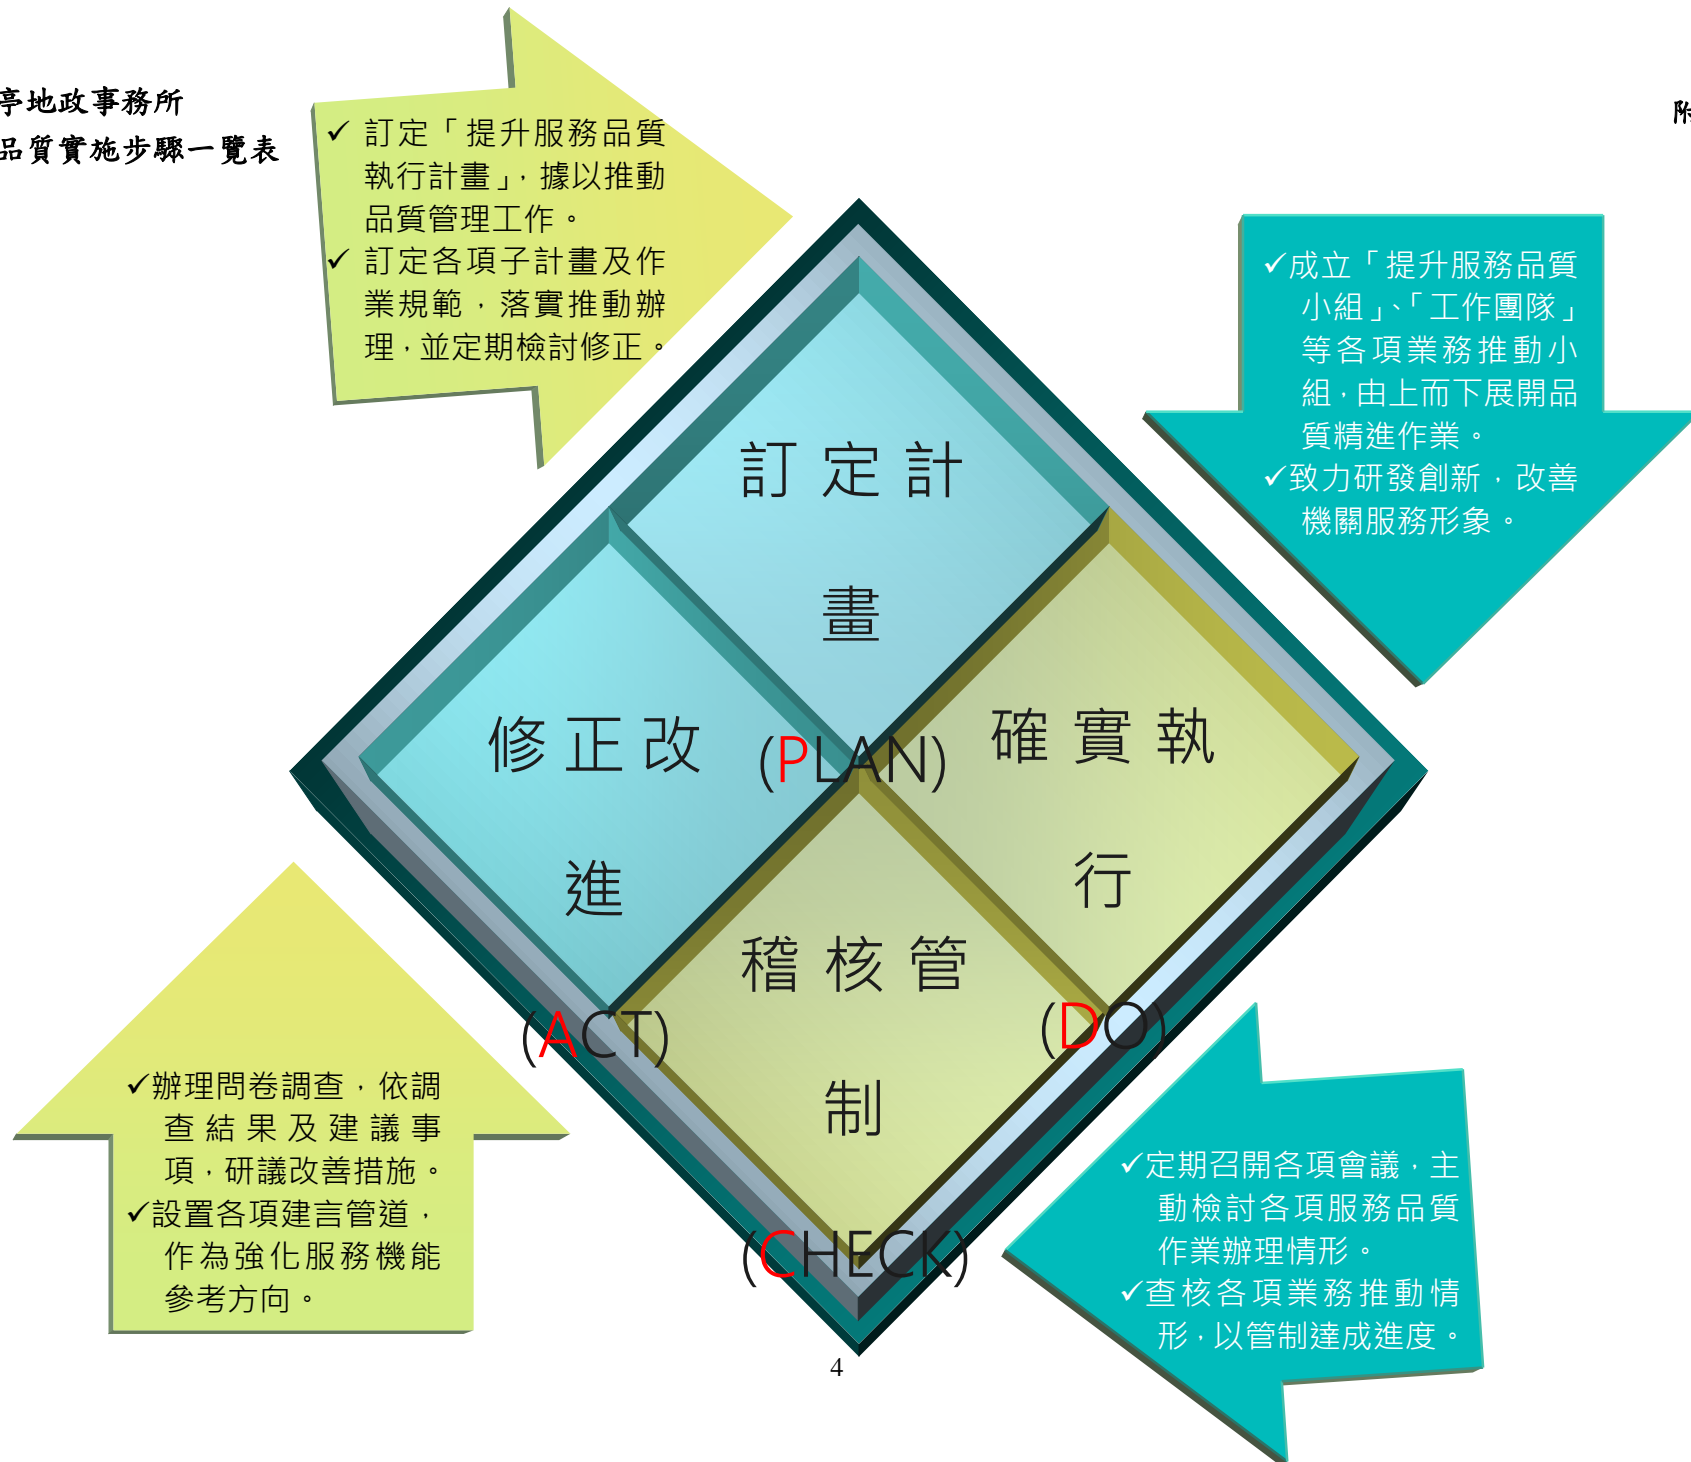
亭地政事務所
品質實施步驟一覽表

附

✓ 訂定「提升服務品質執行計畫」，據以推動品質管理工作。
✓ 訂定各項子計畫及作業規範，落實推動辦理，並定期檢討修正。

✓成立「提升服務品質小組」、「工作團隊」等各項業務推動小組，由上而下展開品質精進作業。
✓致力研發創新，改善機關服務形象。

訂定計畫
(PLAN)

修正改進
(ACT)

確實執行
(DO)

稽核管制
(CHECK)

✓辦理問卷調查，依調查結果及建議事項，研議改善措施。
✓設置各項建言管道，作為強化服務機能參考方向。

✓定期召開各項會議，主動檢討各項服務品質作業辦理情形。
✓查核各項業務推動情形，以管制達成進度。

4